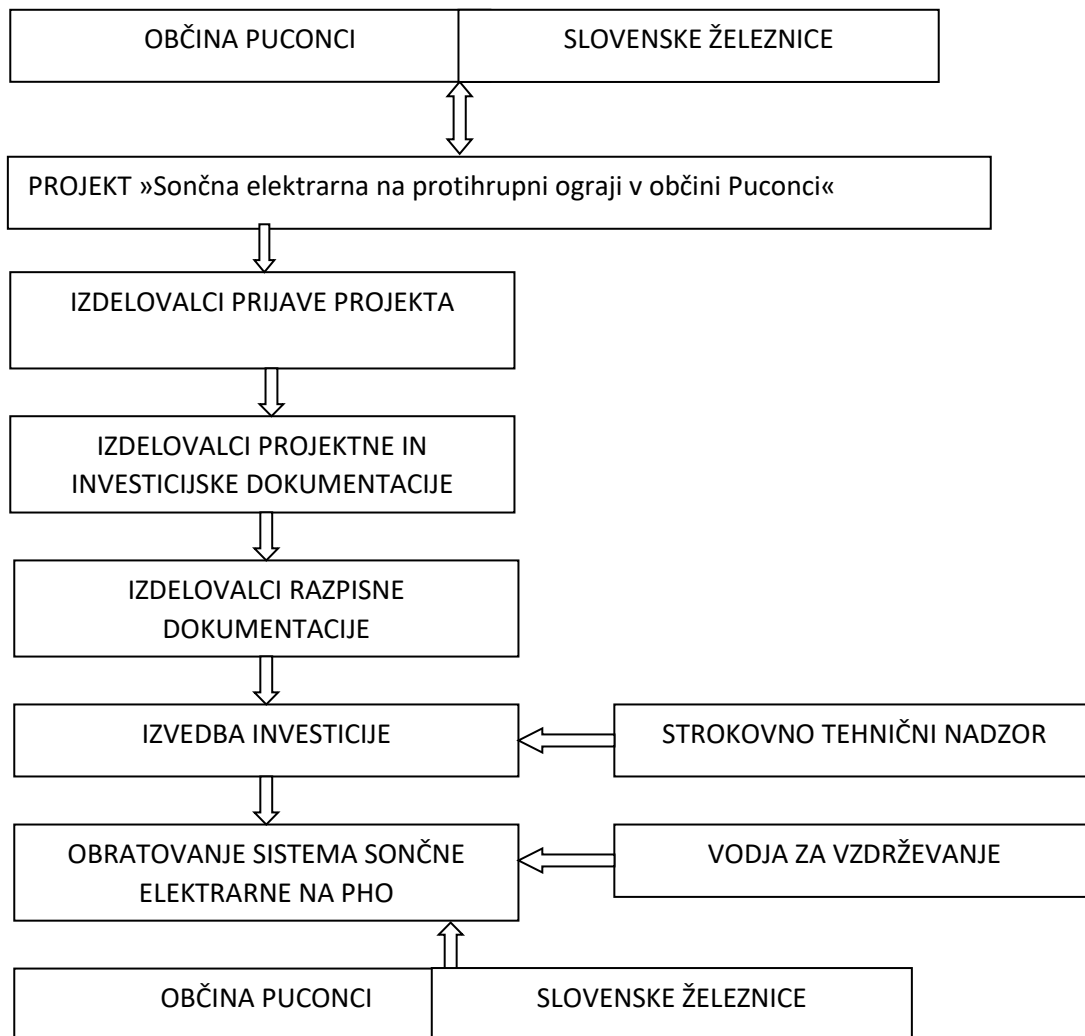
OBČINA PUCONCI

SLOVENSKE ŽELEZNICE

PROJEKT »Sončna elektrarna na protihrupni ograji v občini Puconci«

IZDELOVALCI PRIJAVE PROJEKTA

IZDELOVALCI PROJEKTNE IN INVESTICIJSKE DOKUMENTACIJE

IZDELOVALCI RAZPISNE DOKUMENTACIJE

IZVEDBA INVESTICIJE

STROKOVNO TEHNIČNI NADZOR

OBRATOVANJE SISTEMA SONČNE ELEKTRARNE NA PHO

VODJA ZA VZDRŽEVANJE

OBČINA PUCONCI

SLOVENSKE ŽELEZNICE